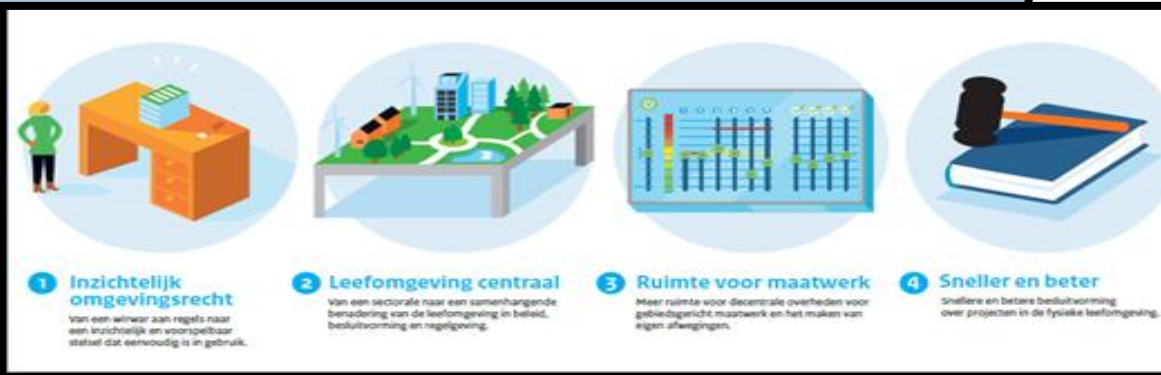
1 Inzichtelijk omgevingsrecht
Van een wirwar aan regels naar een inzichtelijk en voorspelbaar stelsel dat eenvoudig is in gebruik.

2 Leefomgeving centraal
Van een sectorale naar een samenhangende benadering van de leefomgeving in beleid, besluitvorming en regelgeving.

3 Ruimte voor maatwerk
Meer ruimte voor decentrale overheden voor gebiedsgericht maatwerk en het maken van eigen afwegingen.

4 Sneller en beter
Snellere en betere besluitvorming over projecten in de fysieke leefomgeving.